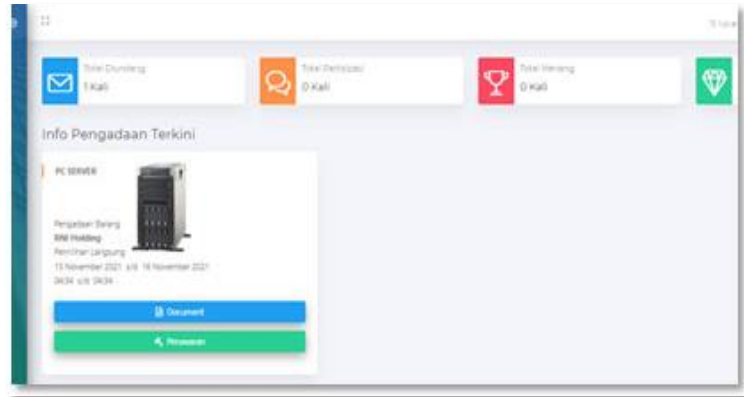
Total Diundang
1 Kali

Total Partisipasi
0 Kali

Total Menang
0 Kali

Info Pengadaan Terkini

PC SERVER

Pengadaan Barang
BNI Holding
Pemilihan Langsung
15 November 2021 s/d 16 November 2021
04:34 s/d 04:34

Document

Penawaran